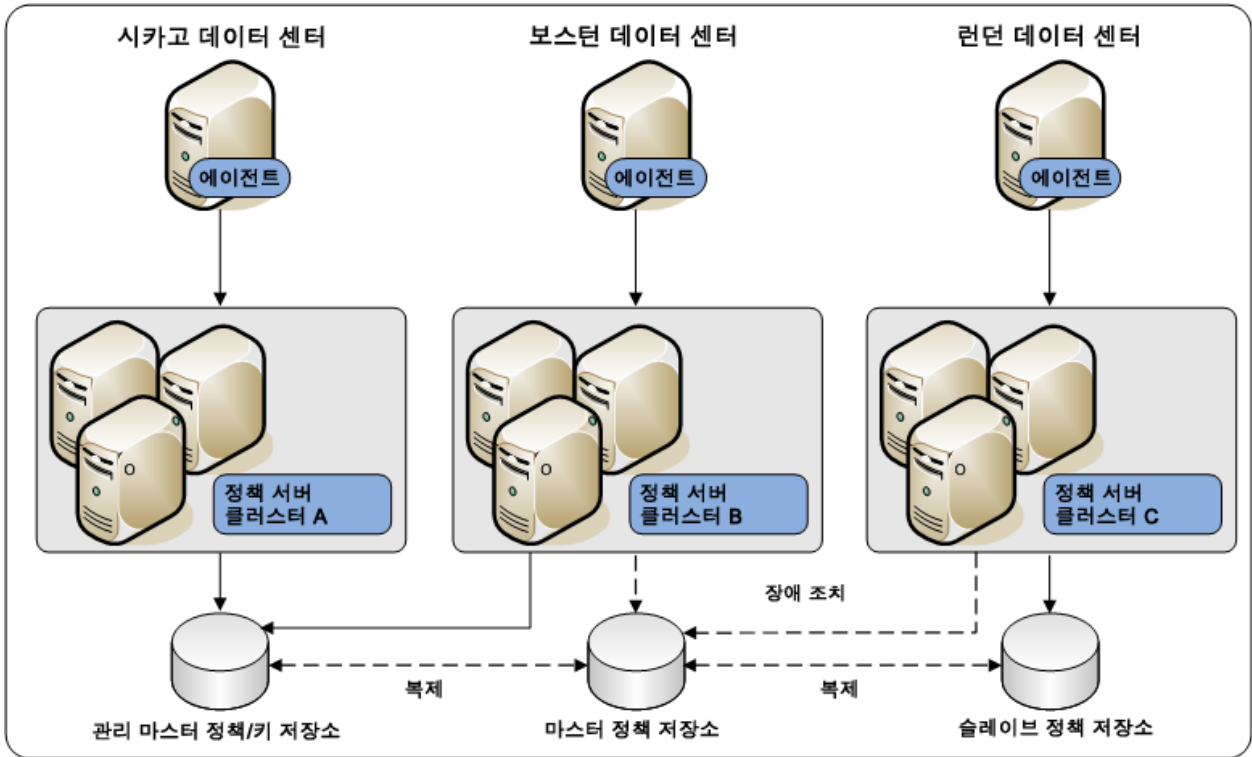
시카고 데이터 센터

보스턴 데이터 센터

런던 데이터 센터

에이전트

에이전트

에이전트

정책 서버 클러스터 A

정책 서버 클러스터 B

정책 서버 클러스터 C

장애 조치

복제

복제

관리 마스터 정책/키 저장소

마스터 정책 저장소

슬레이브 정책 저장소